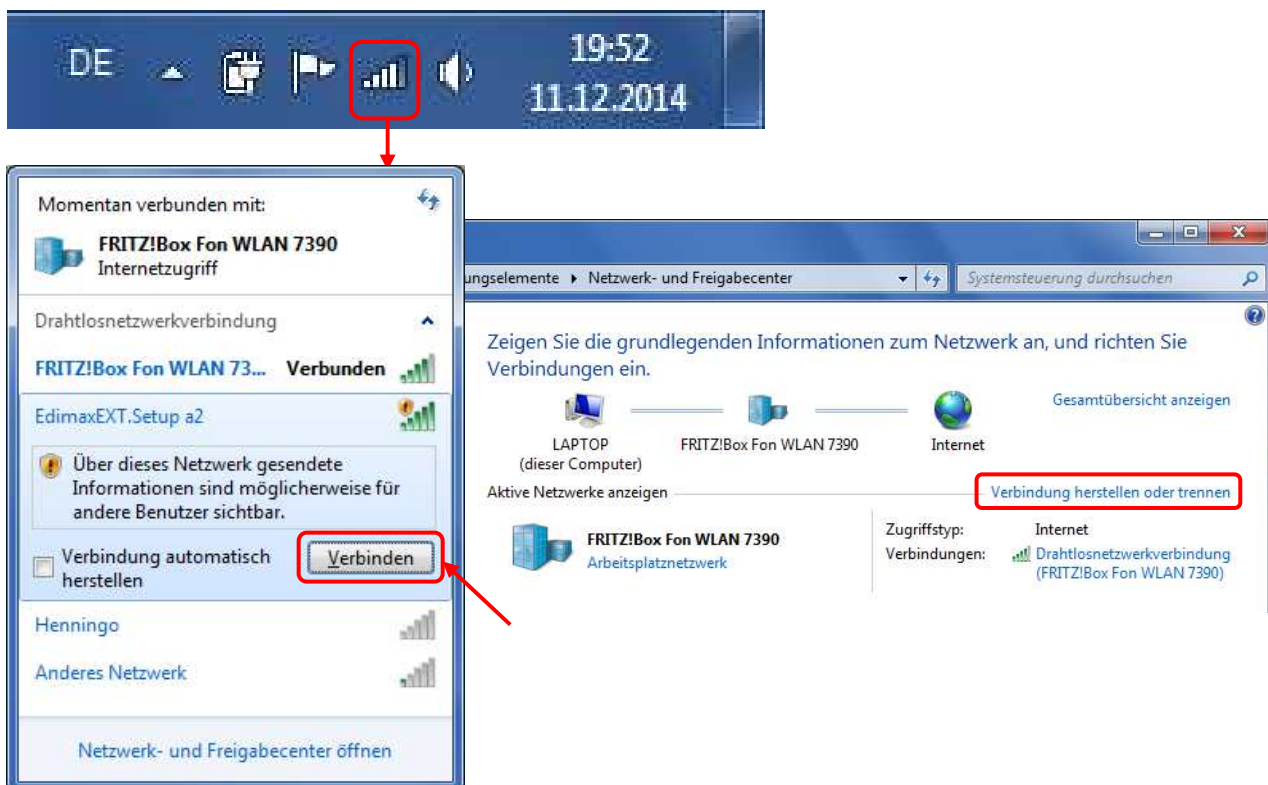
DE

19:52
11.12.2014

Momentan verbunden mit:

FRITZ!Box Fon WLAN 7390
Internetzugriff

Drahtlosnetzwerkverbindung

FRITZ!Box Fon WLAN 73... Verbunden

EdimaxEXT.Setup a2

Über dieses Netzwerk gesendete Informationen sind möglicherweise für andere Benutzer sichtbar.

Verbindung automatisch herstellen

Verbinden

Henningo

Anderes Netzwerk

Netzwerk- und Freigabecenter öffnen

ungselemente ▸ Netzwerk- und Freigabecenter

Systemsteuerung durchsuchen

Zeigen Sie die grundlegenden Informationen zum Netzwerk an, und richten Sie Verbindungen ein.

Gesamtübersicht anzeigen

LAPTOP
(dieser Computer)

FRITZ!Box Fon WLAN 7390

Internet

Aktive Netzwerke anzeigen

Verbindung herstellen oder trennen

FRITZ!Box Fon WLAN 7390
Arbeitsplatznetzwerk

Zugriffstyp: Internet
Verbindungen: Drahtlosnetzwerkverbindung (FRITZ!Box Fon WLAN 7390)